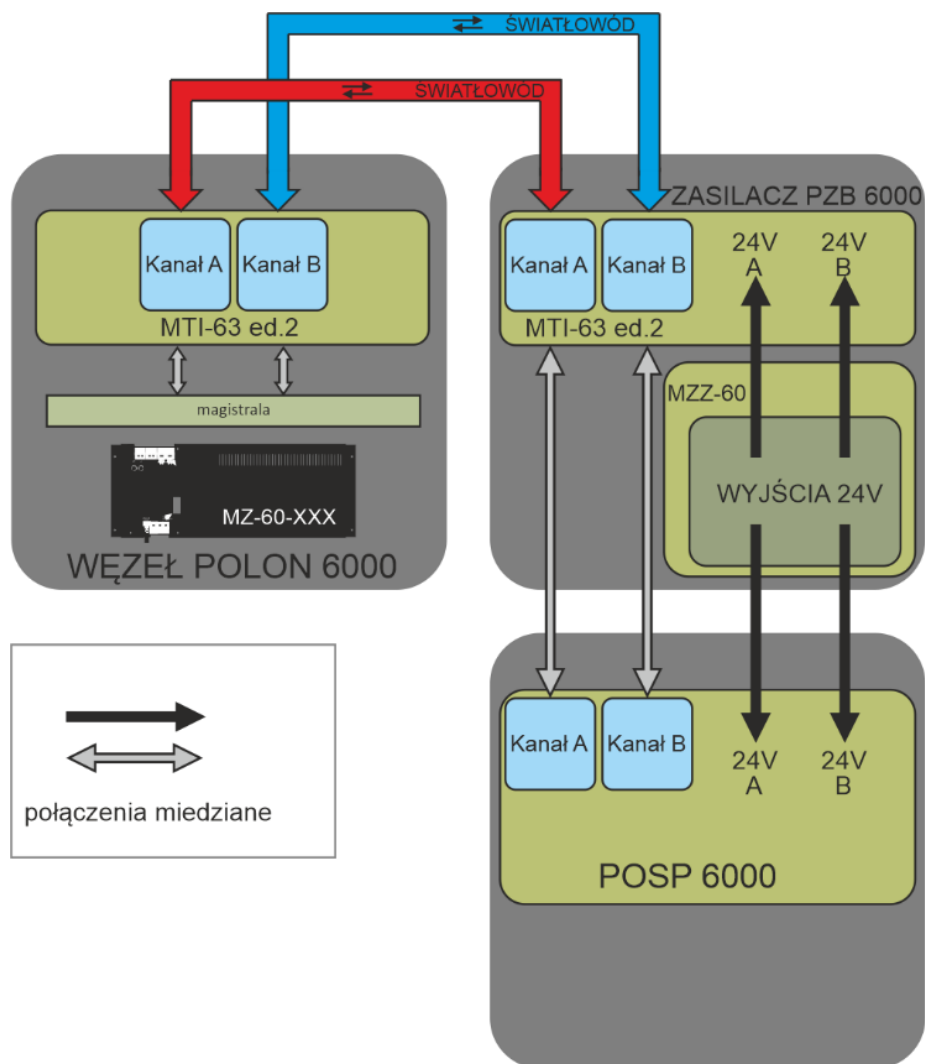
⇄ ŚWIATŁOWÓD

⇄ ŚWIATŁOWÓD

Kanał A
Kanał B
MTI-63 ed.2
magistrala
MZ-60-XXX
WĘZEŁ POLON 6000

ZASILACZ PZB 6000
Kanał A
Kanał B
24V A
24V B
MTI-63 ed.2
MZZ-60
WYJŚCIA 24V

Kanał A
Kanał B
24V A
24V B
POSP 6000

połączenia miedziane